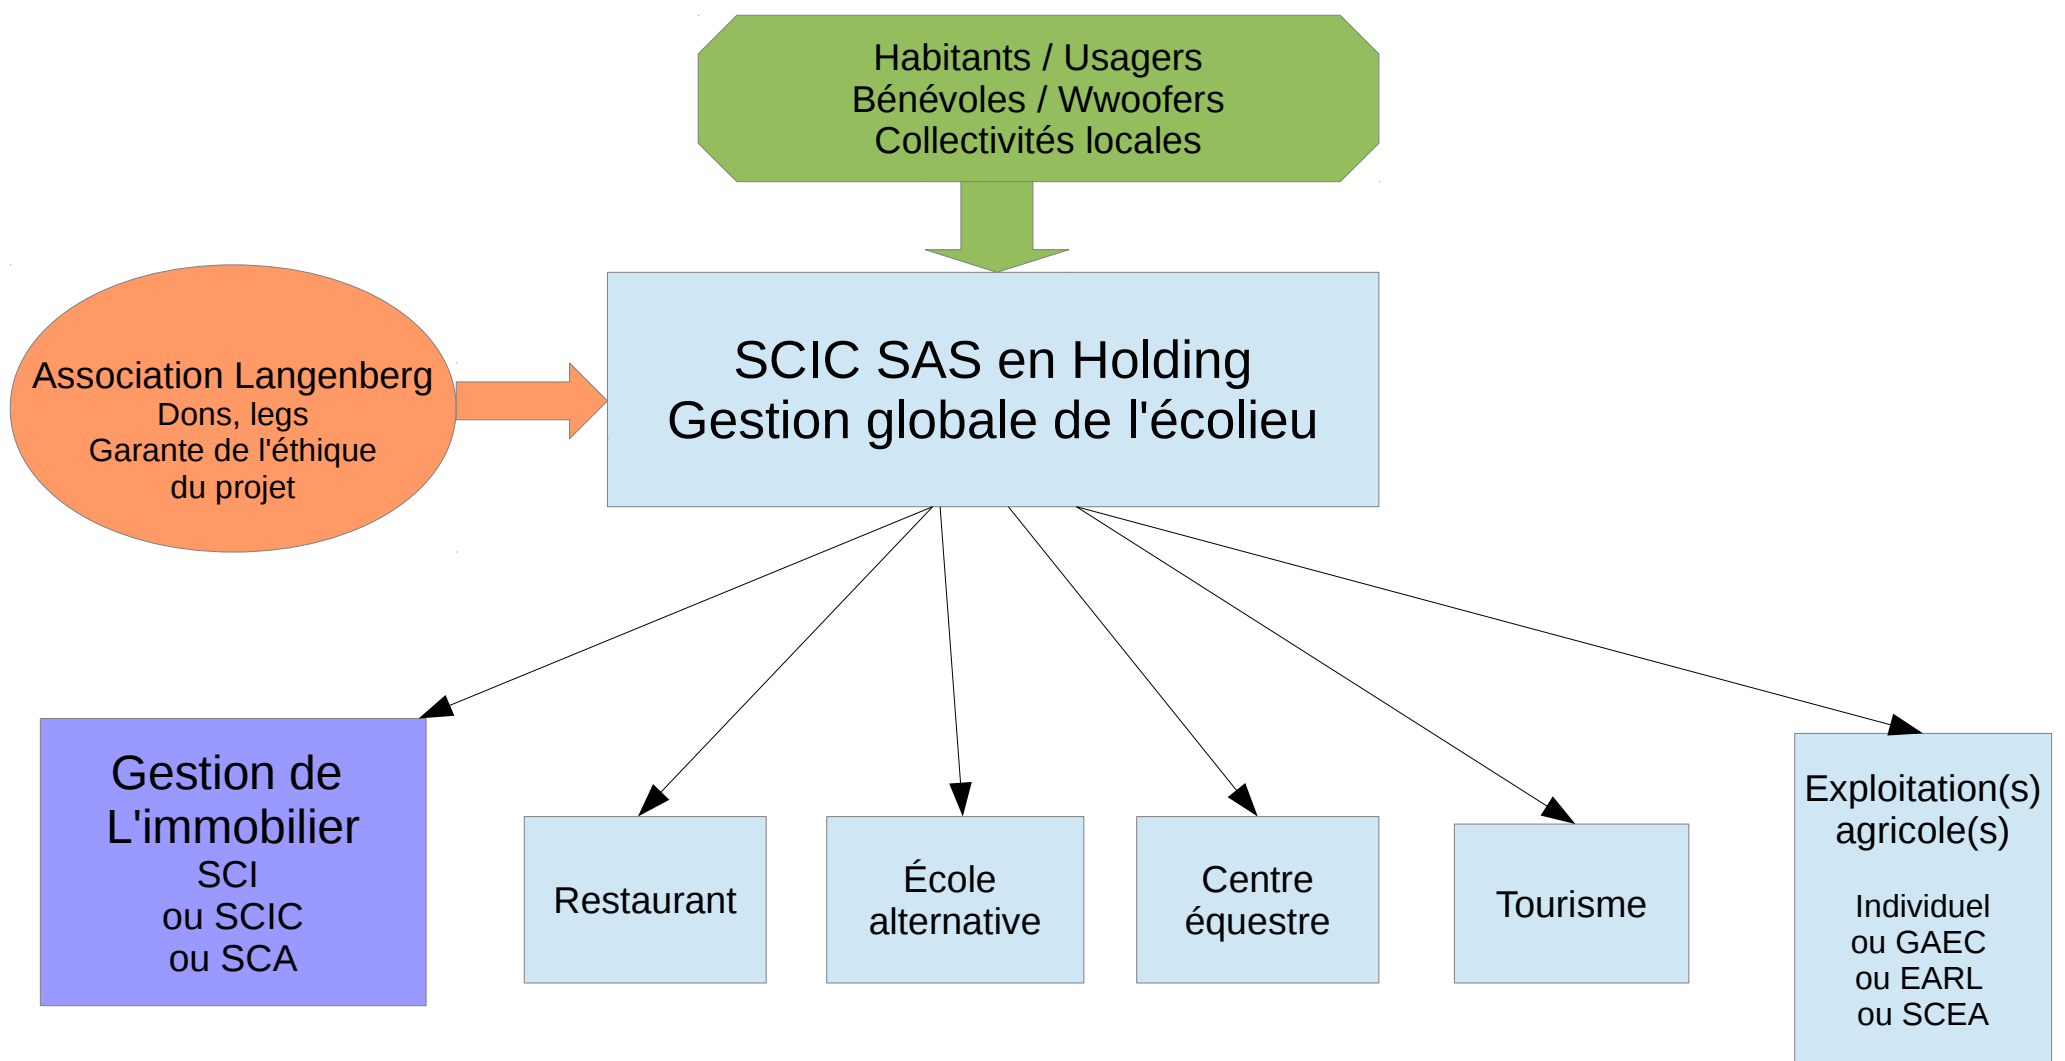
Habitants / Usagers
Bénévoles / Wwoofers
Collectivités locales

Association Langenberg
Dons, legs
Garante de l'éthique du projet

SCIC SAS en Holding
Gestion globale de l'écolieu

Gestion de L'immobilier
SCI
ou SCIC
ou SCA

Restaurant

École alternative

Centre équestre

Tourisme

Exploitation(s) agricole(s)

Individuel
ou GAEC
ou EARL
ou SCEA